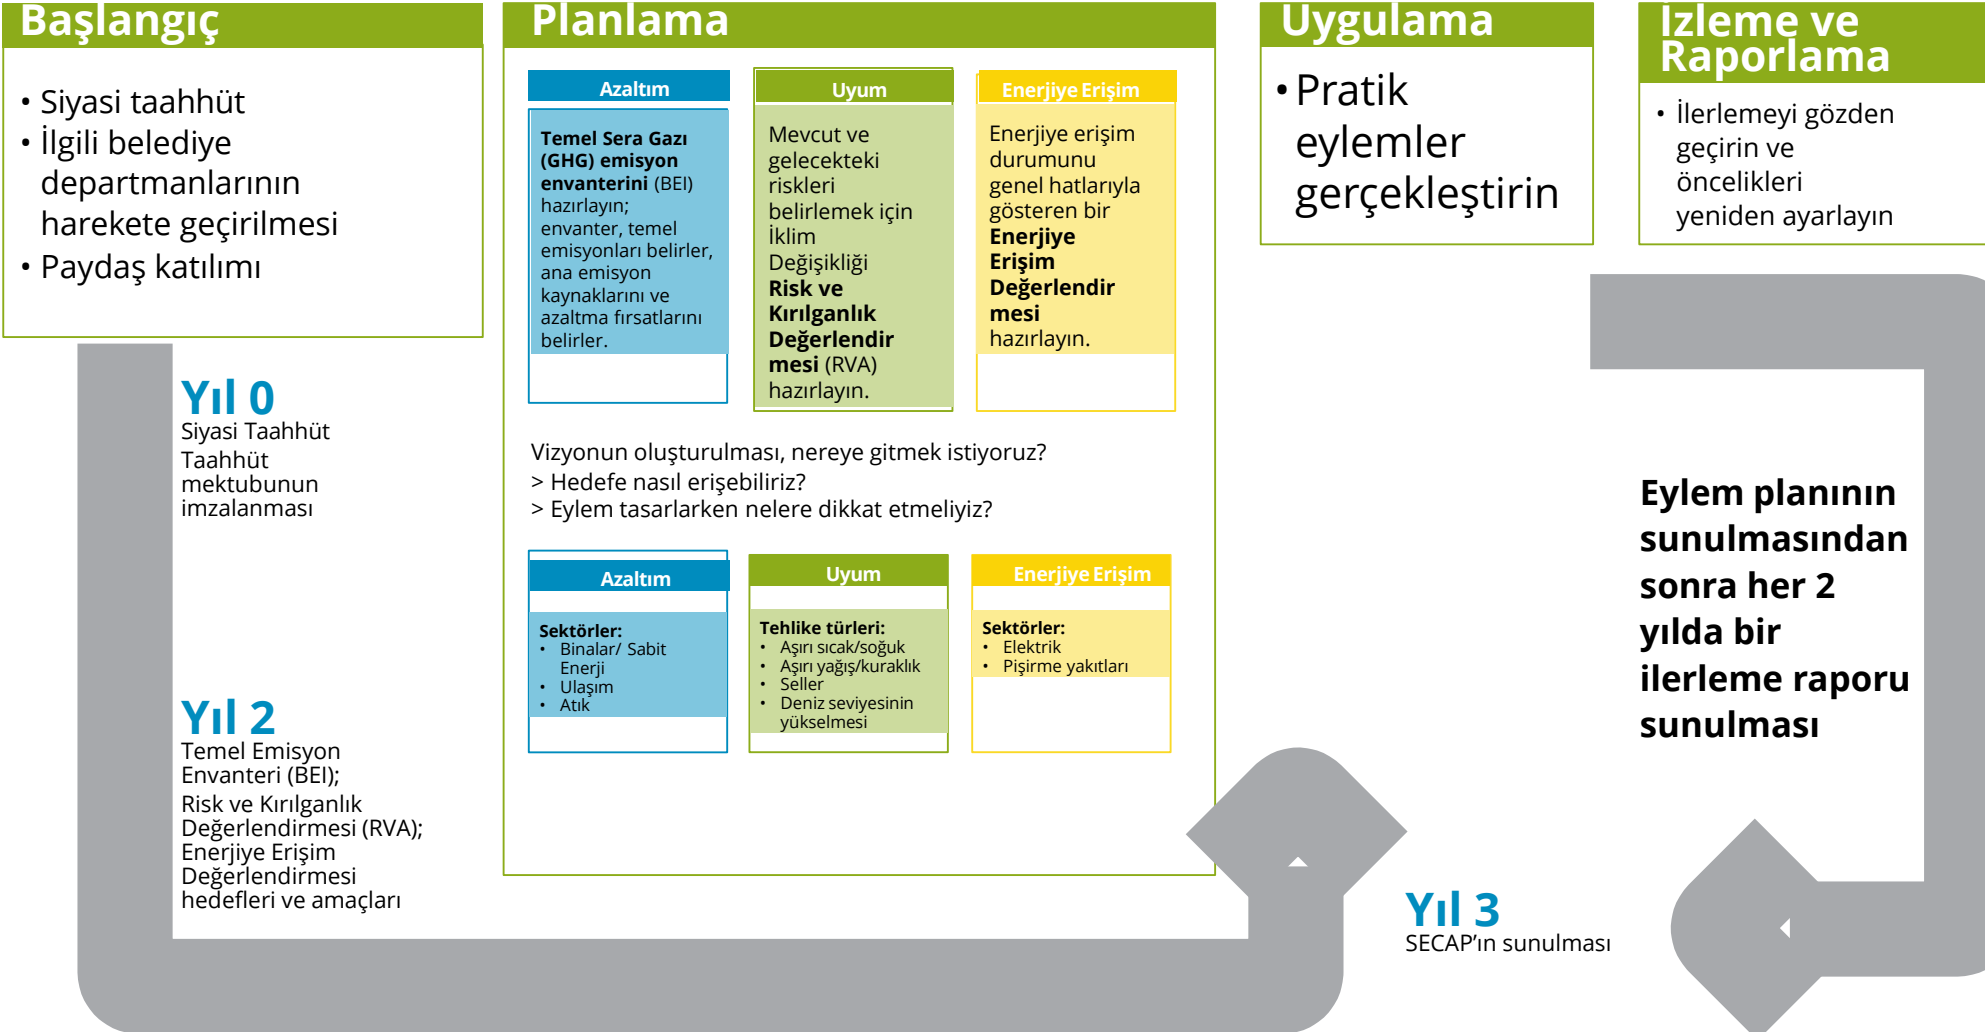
Başlangıç

• Siyasi taahhüt
• İlgili belediye departmanlarının harekete geçirilmesi
• Paydaş katılımı

Planlama

Azaltım

Temel Sera Gazı (GHG) emisyon envanterini (BEI) hazırlayın; envanter, temel emisyonları belirler, ana emisyon kaynaklarını ve azaltma fırsatlarını belirler.

Uyum

Mevcut ve gelecekteki riskleri belirlemek için İklim Değişikliği Risk ve Kırılganlık Değerlendirmesi (RVA) hazırlayın.

Enerjiye Erişim

Enerjiye erişim durumunu genel hatlarıyla gösteren bir Enerjiye Erişim Değerlendirmesi hazırlayın.

Vizyonun oluşturulması, nereye gitmek istiyoruz?
> Hedefe nasıl erişebiliriz?
> Eylem tasarlarken nelere dikkat etmeliyiz?

Azaltım

Sektörler:
• Binalar/ Sabit Enerji
• Ulaşım
• Atık

Uyum

Tehlike türleri:
• Aşırı sıcak/soğuk
• Aşırı yağış/kuraklık
• Seller
• Deniz seviyesinin yükselmesi

Enerjiye Erişim

Sektörler:
• Elektrik
• Pişirme yakıtları

Uygulama

• Pratik eylemler gerçekleştirin

İzleme ve Raporlama

• İlerlemeyi gözden geçirin ve öncelikleri yeniden ayarlayın

Yıl 0
Siyasi Taahhüt
Taahhüt mektubunun imzalanması

Yıl 2
Temel Emisyon Envanteri (BEI);
Risk ve Kırılganlık Değerlendirmesi (RVA);
Enerjiye Erişim Değerlendirmesi hedefleri ve amaçları

Yıl 3
SECAP'ın sunulması

Eylem planının sunulmasından sonra her 2 yılda bir ilerleme raporu sunulması